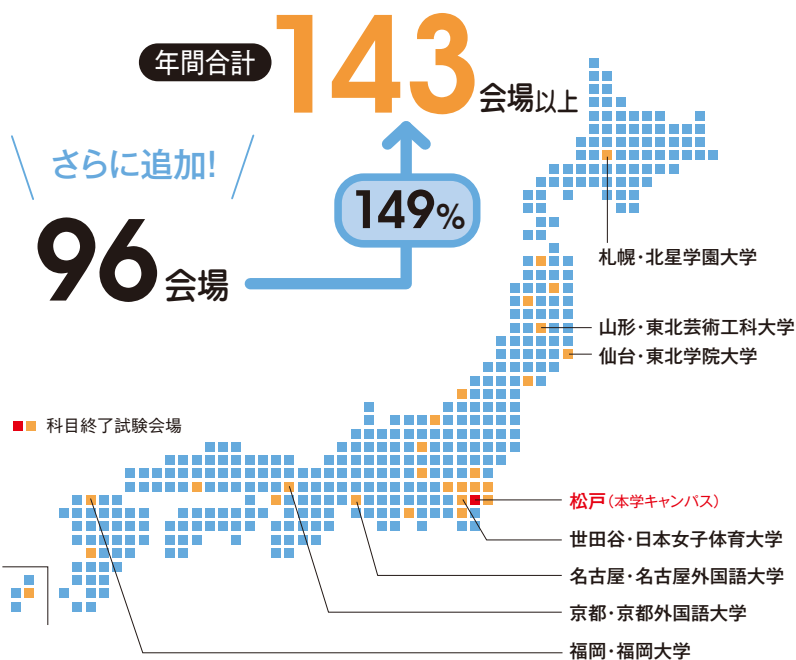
年間合計 143 会場以上

さらに追加!

96 会場

149%

科目終了試験会場

札幌・北星学園大学

山形・東北芸術工科大学

仙台・東北学院大学

松戸（本学キャンパス）

世田谷・日本女子体育大学

名古屋・名古屋外国語大学

京都・京都外国語大学

福岡・福岡大学